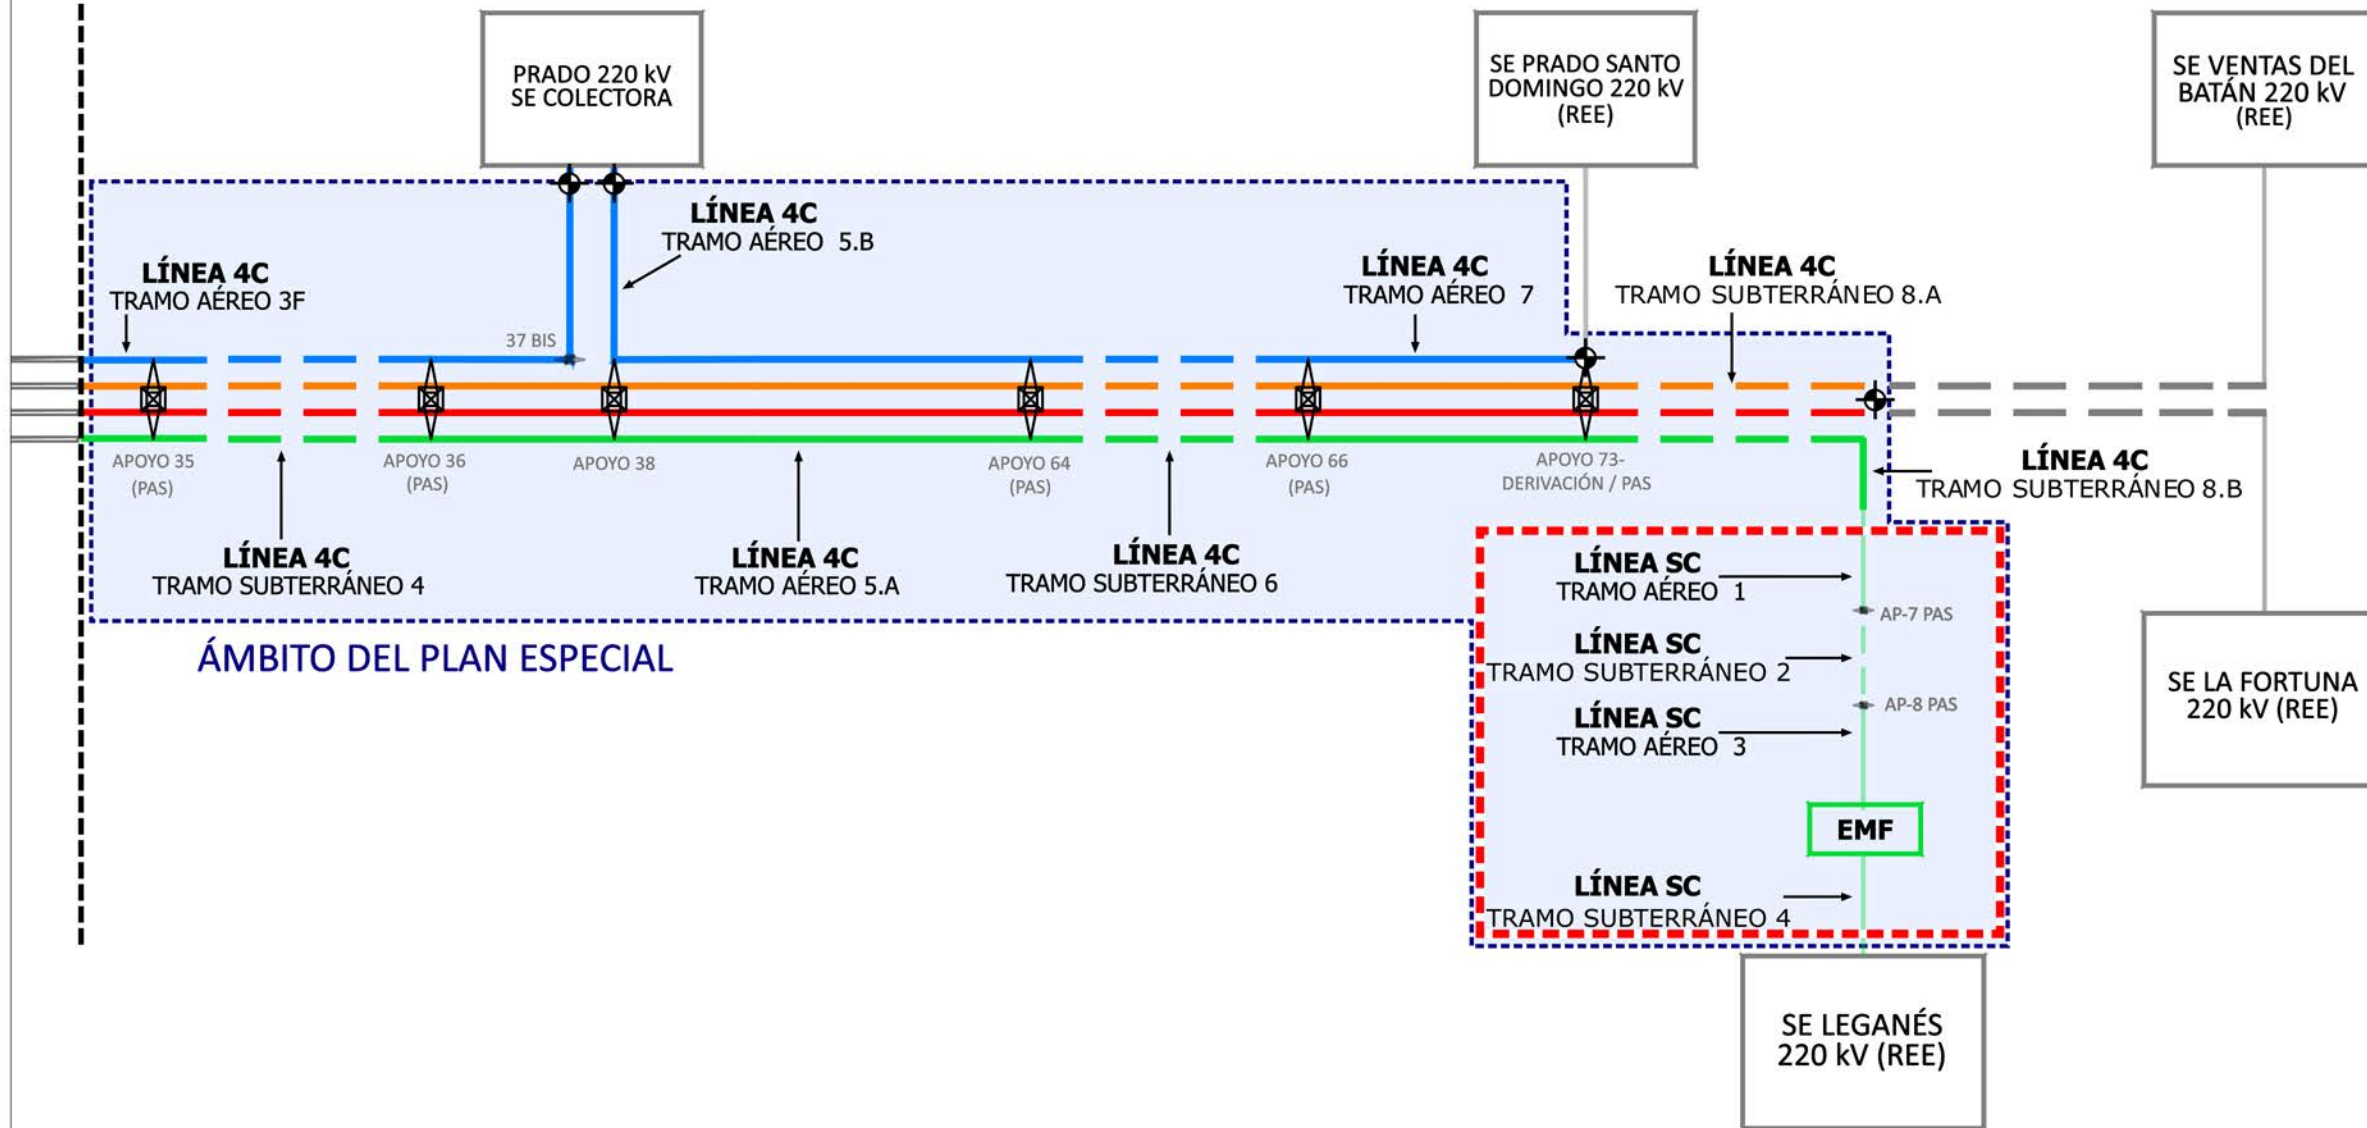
PRADO 220 kV
SE COLECTORA

SE PRADO SANTO DOMINGO 220 kV (REE)

SE VENTAS DEL BATÁN 220 kV (REE)

LÍNEA 4C
TRAMO AÉREO 5.B

LÍNEA 4C
TRAMO AÉREO 3F

LÍNEA 4C
TRAMO AÉREO 7

LÍNEA 4C
TRAMO SUBTERRÁNEO 8.A

37 BIS

APOYO 35
(PAS)

APOYO 36
(PAS)

APOYO 38

APOYO 64
(PAS)

APOYO 66
(PAS)

APOYO 73-
DERIVACIÓN / PAS

LÍNEA 4C
TRAMO SUBTERRÁNEO 8.B

LÍNEA 4C
TRAMO SUBTERRÁNEO 4

LÍNEA 4C
TRAMO AÉREO 5.A

LÍNEA 4C
TRAMO SUBTERRÁNEO 6

LÍNEA SC
TRAMO AÉREO 1

AP-7 PAS

LÍNEA SC
TRAMO SUBTERRÁNEO 2

AP-8 PAS

LÍNEA SC
TRAMO AÉREO 3

ÁMBITO DEL PLAN ESPECIAL

SE LA FORTUNA 220 kV (REE)

EMF

LÍNEA SC
TRAMO SUBTERRÁNEO 4

SE LEGANÉS 220 kV (REE)